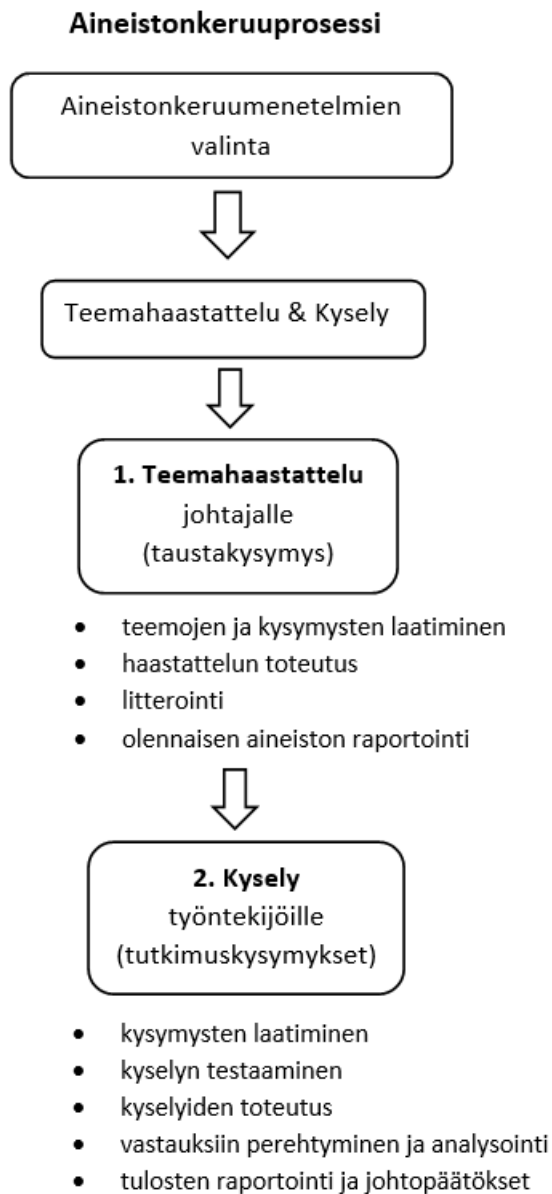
**Aineistonkeruuprosessi**

Aineistonkeruumenetelmien valinta

Teemahaastattelu & Kysely

**1. Teemahaastattelu** johtajalle (taustakysymys)

- teemojen ja kysymysten laatiminen
- haastattelun toteutus
- litterointi
- olennaisen aineiston raportointi

**2. Kysely** työntekijöille (tutkimuskysymykset)

- kysymysten laatiminen
- kyselyn testaaminen
- kyselyiden toteutus
- vastauksiin perehtyminen ja analysointi
- tulosten raportointi ja johtopäätökset